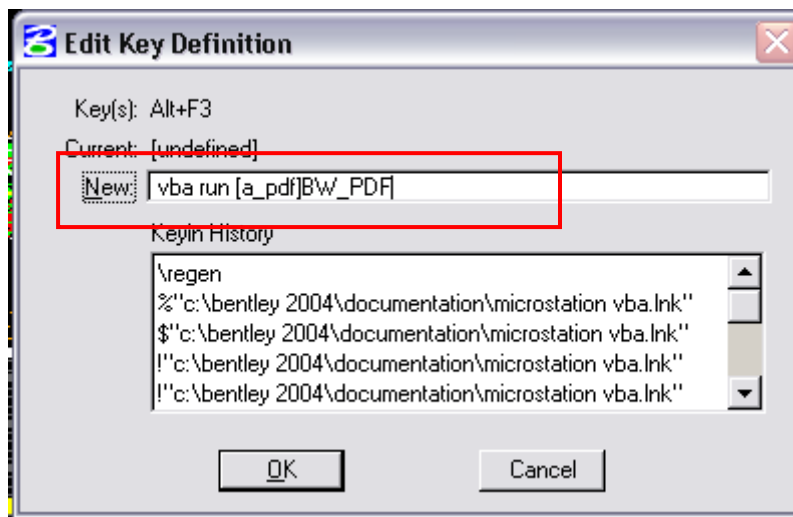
Edit Key Definition

Key(s): Alt+F3

Current: [undefined]

New: vba run [a_pdf]BW_PDF

Keyin History

\regen
%"c:\bentley 2004\documentation\microstation vba.lnk"
$"c:\bentley 2004\documentation\microstation vba.lnk"
!"c:\bentley 2004\documentation\microstation vba.lnk"
!"c:\bentley 2004\documentation\microstation vba.lnk"

OK

Cancel